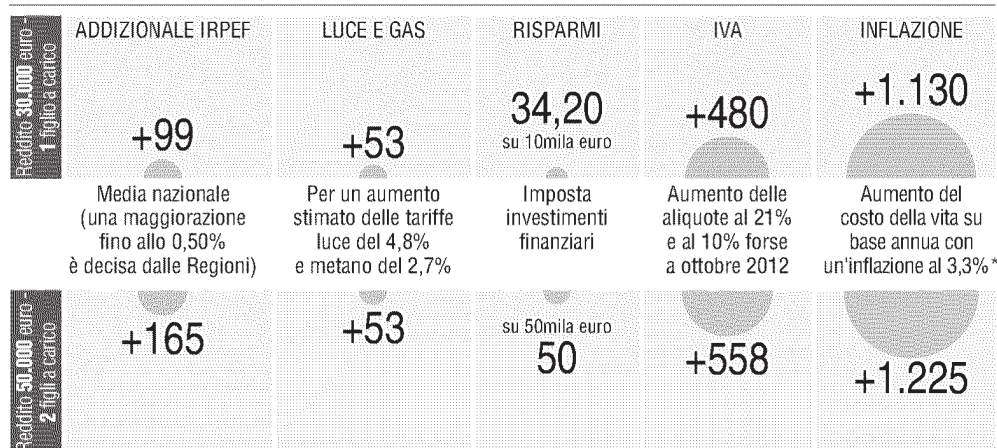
Reddito 30.000 euro - 1 figlio a carico

| ADDIZIONALE IRPEF | LUCE E GAS | RISPARMI | IVA | INFLAZIONE |
|---|---|---|---|---|
| +99 | +53 | 34,20 su 10mila euro | +480 | +1.130 |
| Media nazionale (una maggiorazione fino allo 0,50% è decisa dalle Regioni) | Per un aumento stimato delle tariffe luce del 4,8% e metano del 2,7% | Imposta investimenti finanziari | Aumento delle aliquote al 21% e al 10% forse a ottobre 2012 | Aumento del costo della vita su base annua con un'inflazione al 3,3%* |
| +165 | +53 | su 50mila euro 50 | +558 | +1.225 |

Reddito 50.000 euro - 2 figli a carico